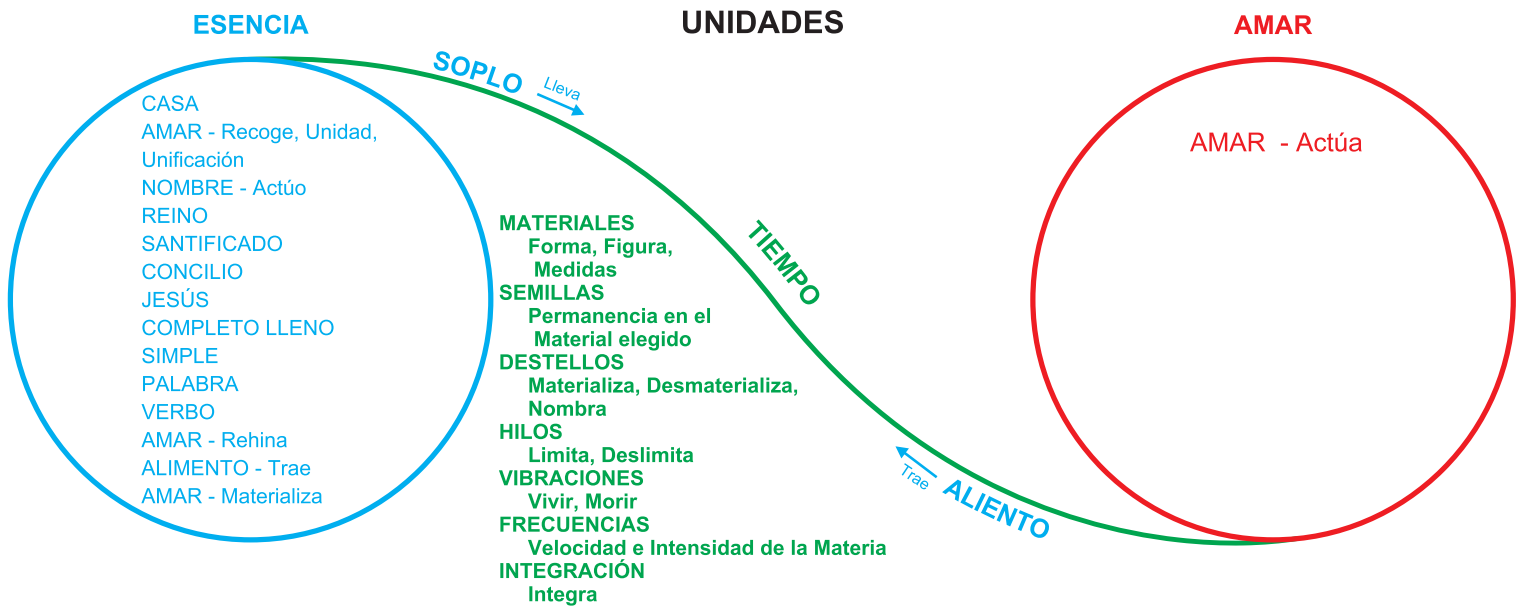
ESENCIA

UNIDADES

AMAR

SOPLO
Lleva

CASA
AMAR - Recoge, Unidad, Unificación
NOMBRE - Actúo
REINO
SANTIFICADO
CONCILIO
JESÚS
COMPLETO LLENO
SIMPLE
PALABRA
VERBO
AMAR - Rehina
ALIMENTO - Trae
AMAR - Materializa

AMAR - Actúa

TIEMPO

MATERIALES
Forma, Figura, Medidas
SEMILLAS
Permanencia en el Material elegido
DESTELLOS
Materializa, Desmaterializa, Nombra
HILOS
Limita, Deslimita
VIBRACIONES
Vivir, Morir
FRECUENCIAS
Velocidad e Intensidad de la Materia
INTEGRACIÓN
Integra

Trae
ALIENTO